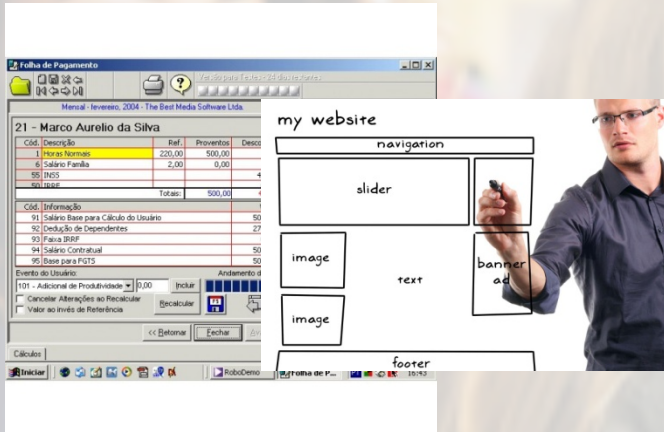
Folha de Pagamento

Versão para Testes - 24 dias restantes

Mensal - fevereiro, 2004 - The Best Media Software Ltda.

21 - Marco Aurelio da Silva

| Cód. | Descrição | Ref. | Proventos | Desco |
|---|---|---|---|---|
| 1 | Horas Normais | 220,00 | 500,00 | |
| 6 | Salário Família | 2,00 | 0,00 | |
| 55 | INSS | | | 4 |
| 50 | IRRF | | | |
| | Totais: | | 500,00 | 4 |

| Cód. | Informação | |
|---|---|---|
| 91 | Salário Base para Cálculo do Usuário | 50 |
| 92 | Dedução de Dependentes | 27 |
| 93 | Faixa IRRF | |
| 94 | Salário Contratual | 50 |
| 95 | Base para FGTS | 50 |

Evento do Usuário:
Andamento d
101 - Adicional de Produtividade 0,00 Incluir
Cancelar Alterações ao Recalcular
Valor ao invés de Referência
Recalcular
<< Retornar Fechar
Cálculos
Iniciar RoboDemo Folha de P... 16:43

my website
navigation
slider
image
text
banner ad
image
footer